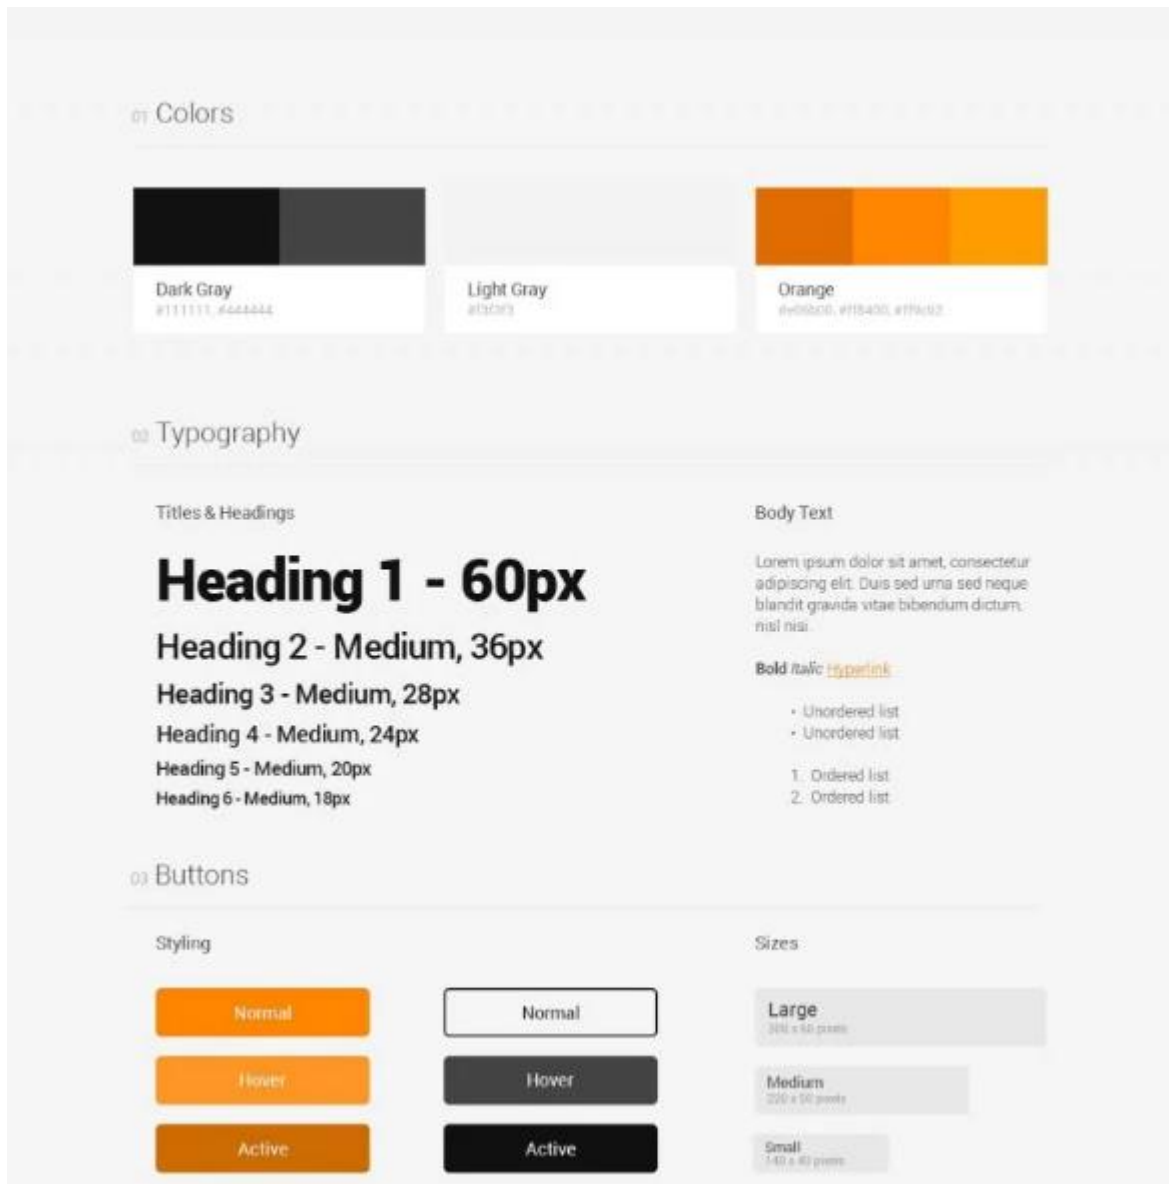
01 Colors

Dark Gray
#111111, #444444

Light Gray
#f3f3f3

Orange
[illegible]

02 Typography

Titles & Headings

Heading 1 - 60px

Heading 2 - Medium, 36px

Heading 3 - Medium, 28px

Heading 4 - Medium, 24px

Heading 5 - Medium, 20px

Heading 6 - Medium, 18px

Body Text

Lorem ipsum dolor sit amet, consectetur adipiscing elit. Duis sed urna sed neque blandit gravida vitae bibendum dictum, nisl nisi.

**Bold** *Italic* Hyperlink

- Unordered list
- Unordered list

1. Ordered list
2. Ordered list

03 Buttons

Styling

Normal

Normal

Hover

Hover

Active

Active

Sizes

Large
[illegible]

Medium
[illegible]

Small
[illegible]